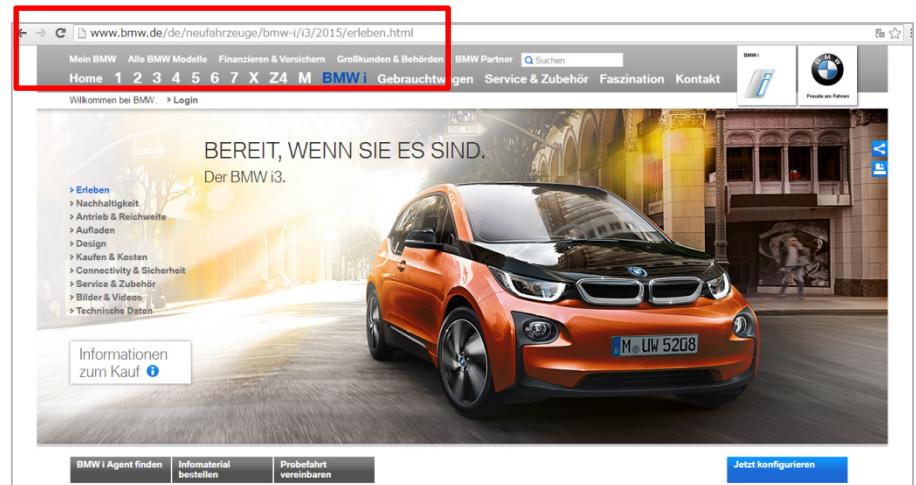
www.bmw.de/de/neufahrzeuge/bmw-i/i3/2015/erleben.html

Mein BMW  Alle BMW Modelle  Finanzieren & Versichern  Großkunden & Behörden  BMW Partner  Suchen

Home  1  2  3  4  5  6  7  X  Z4  M  BMW i  Gebrauchtwagen  Service & Zubehör  Faszination  Kontakt

BMW i

Freude am Fahren

Willkommen bei BMW.  > Login

BEREIT, WENN SIE ES SIND.
Der BMW i3.

> Erleben
> Nachhaltigkeit
> Antrieb & Reichweite
> Aufladen
> Design
> Kaufen & Kosten
> Connectivity & Sicherheit
> Service & Zubehör
> Bilder & Videos
> Technische Daten

Informationen zum Kauf

M UW 5208

BMW i Agent finden  Infomaterial bestellen  Probefahrt vereinbaren  Jetzt konfigurieren